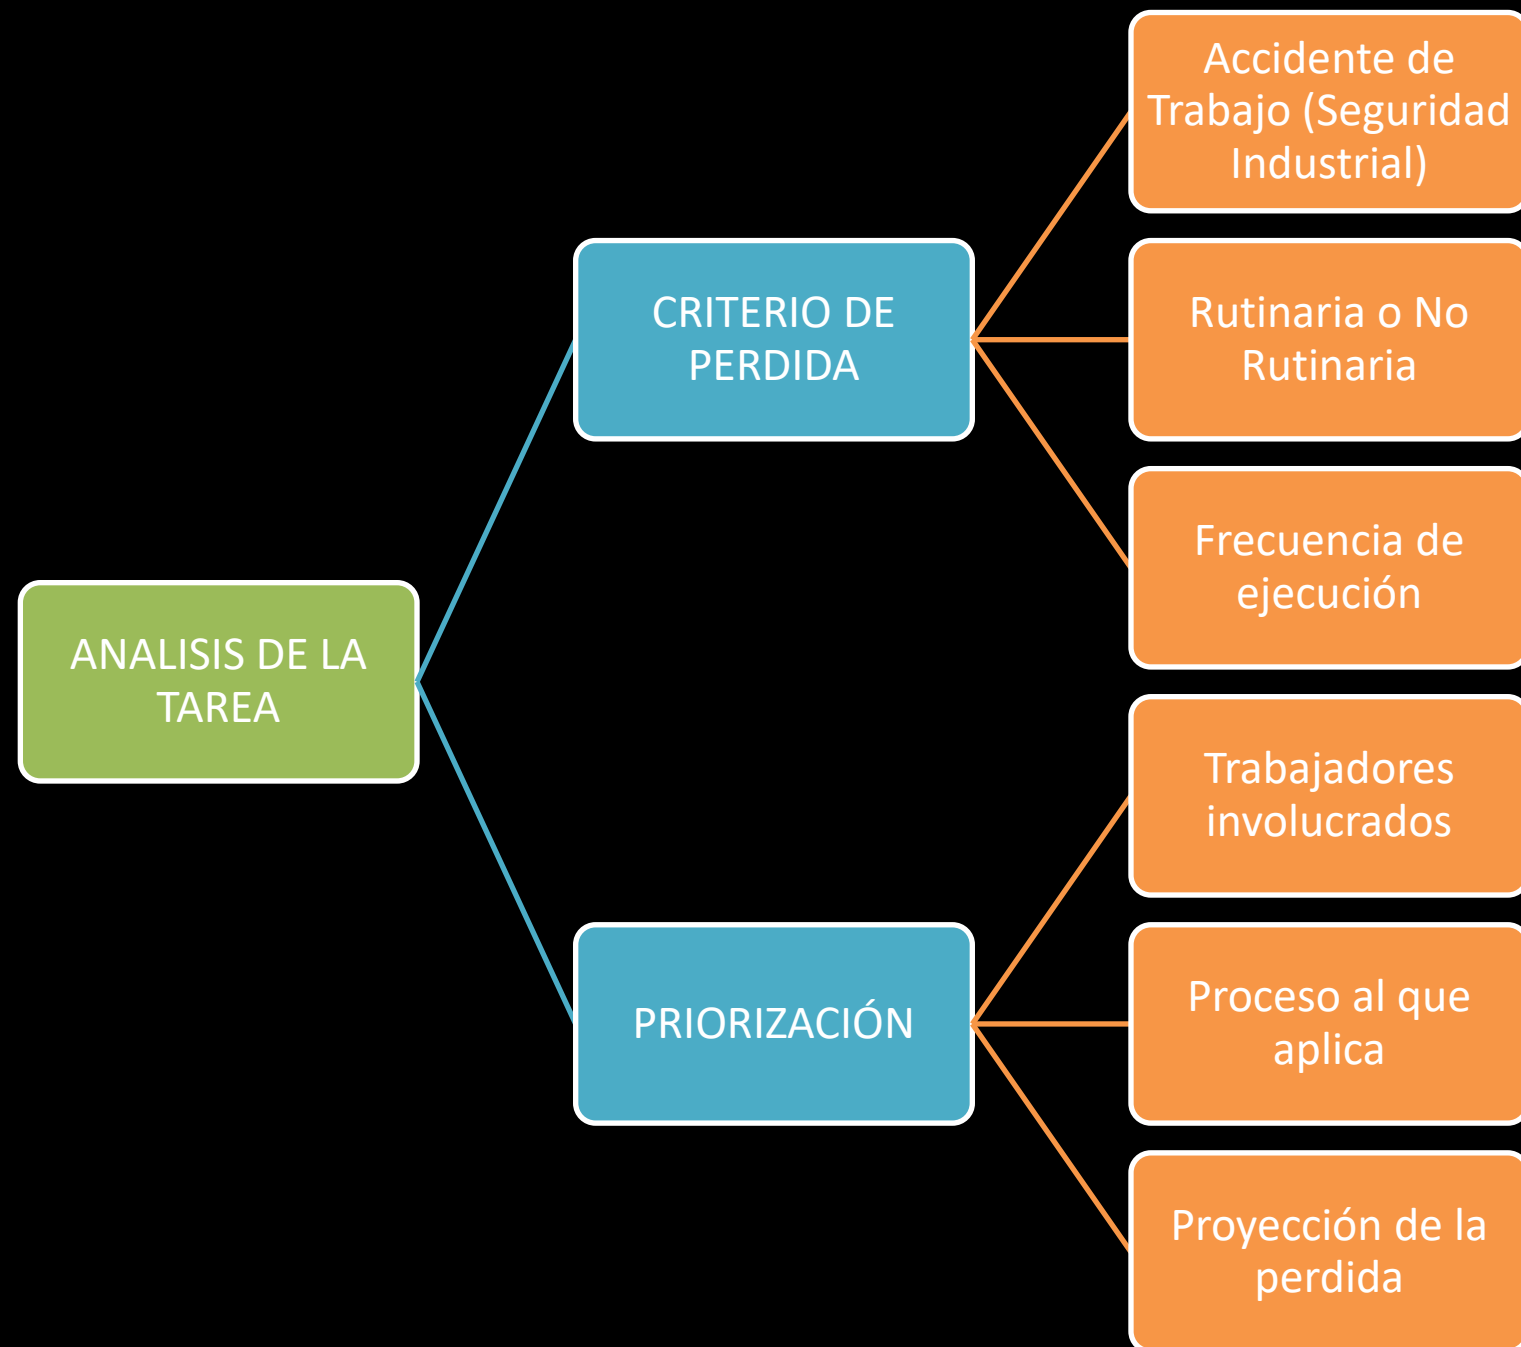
ANALISIS DE LA TAREA

CRITERIO DE PERDIDA

Accidente de Trabajo (Seguridad Industrial)

Rutinaria o No Rutinaria

Frecuencia de ejecución

PRIORIZACIÓN

Trabajadores involucrados

Proceso al que aplica

Proyección de la perdida